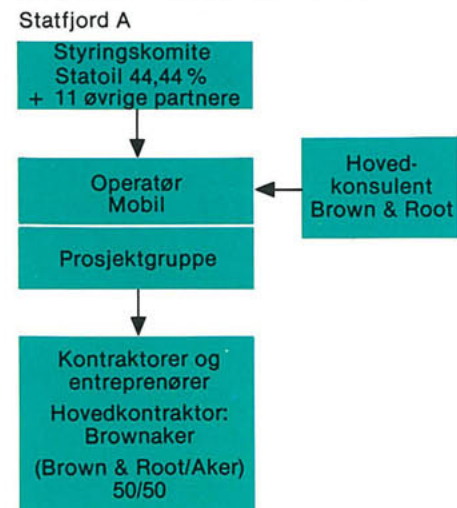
Statfjord A

Styringskomite
Statoil 44,44 %
+ 11 øvrige partnere

Operatør
Mobil

Hoved-
konsulent
Brown & Root

Prosjektgruppe

Kontraktorer og
entreprenører
Hovedkontraktor:
Brownaker
(Brown & Root/Aker)
50/50